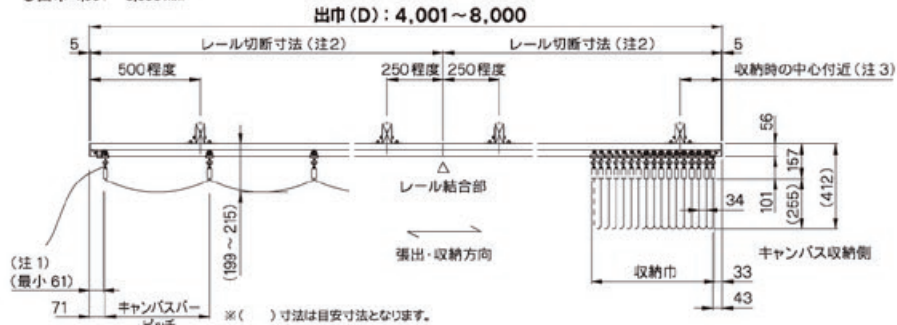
出巾(D):4,001~8,000

5
レール切断寸法(注2)
レール切断寸法(注2)
5
500程度
250程度
250程度
収納時の中心付近(注3)
56
157
(412)
101
(255)
34
△
レール結合部
(199~215)
張出・収納方向
キャンバス収納側
(注1)
(最小61)
収納巾
33
43
71
キャンバスバー
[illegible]
※(　)寸法は目安寸法となります。